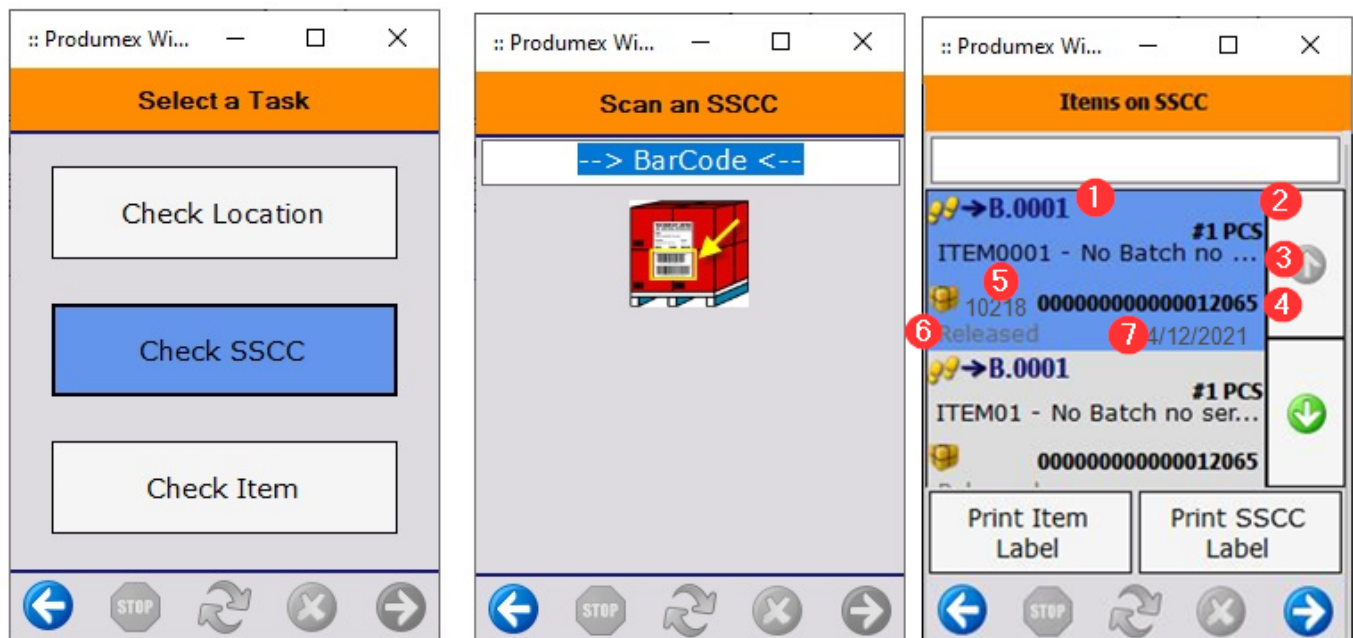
:: Produmex Wi...

Select a Task

Check Location

Check SSCC

Check Item

STOP

:: Produmex Wi...

Scan an SSCC

--> BarCode <--

STOP

:: Produmex Wi...

Items on SSCC

→B.0001 1

2

#1 PCS

ITEM0001 - No Batch no ... 3

5

10218 000000000000012065 4

6 Released 7 4/12/2021

→B.0001

#1 PCS

ITEM01 - No Batch no ser...

000000000000012065

Print Item Label

Print SSCC Label

STOP